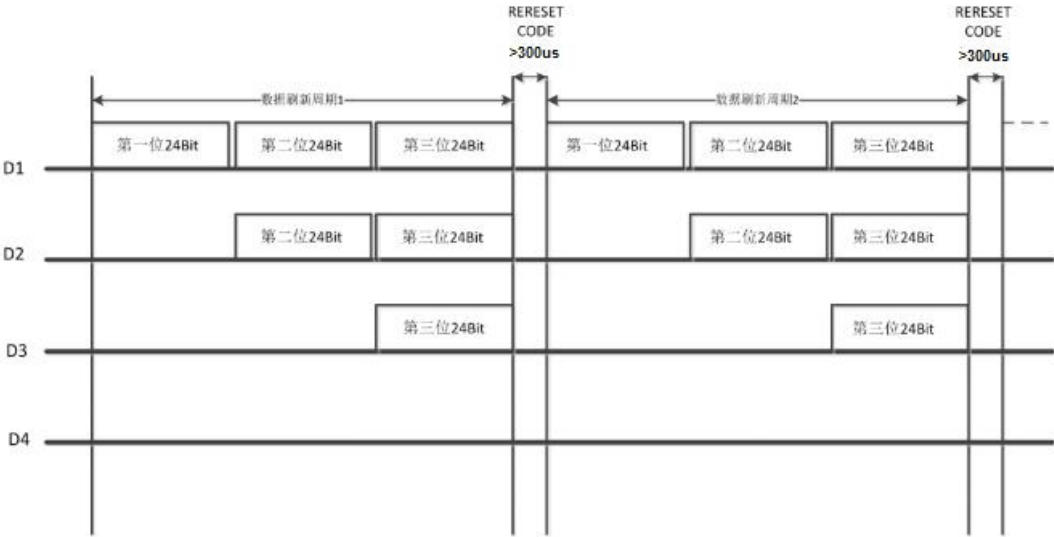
RERESET CODE >300us

RERESET CODE >300us

数据刷新周期1

数据刷新周期2

D1
第一位24Bit
第二位24Bit
第三位24Bit
第一位24Bit
第二位24Bit
第三位24Bit

D2
第二位24Bit
第三位24Bit
第二位24Bit
第三位24Bit

D3
第三位24Bit
第三位24Bit

D4